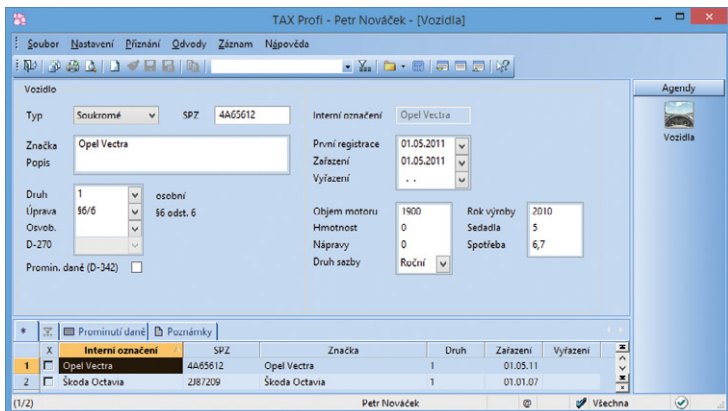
TAX Profi - Petr Nováček - [Vozidla]

Soubor Nastavení Přiznání Odvody Záznam Nápověda

Vozidlo

Typ Soukromé SPZ 4A65612

Interní označení Opel Vectra

Značka Opel Vectra
Popis

První registrace 01.05.2011
Zařazení 01.05.2011
Vyřazení . .

Druh 1 osobní
Úprava §6/6 §6 odst. 6
Osvob.
D-270

Promin. daně (D-342)

Objem motoru 1900
Hmotnost 0
Nápravy 0
Druh sazby Roční

Rok výroby 2010
Sedadla 5
Spotřeba 6,7

Agendy
Vozidla

Prominutí daně Poznámky

| | X | Interní označení | SPZ | Značka | Druh | Zařazení | Vyřazení |
|---|---|---|---|---|---|---|---|
| 1 | | Opel Vectra | 4A65612 | Opel Vectra | 1 | 01.05.11 | |
| 2 | | Škoda Octavia | 2J87209 | Škoda Octavia | 1 | 01.01.07 | |

(1/2) Petr Nováček Všechna